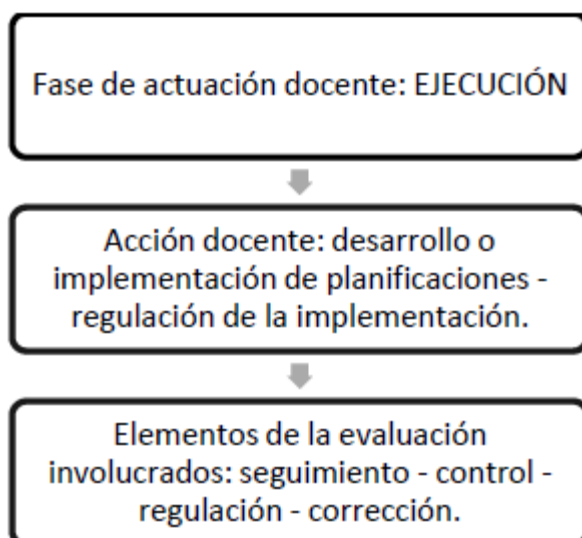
Fase de actuación docente: EJECUCIÓN

Acción docente: desarrollo o implementación de planificaciones - regulación de la implementación.

Elementos de la evaluación involucrados: seguimiento - control - regulación - corrección.